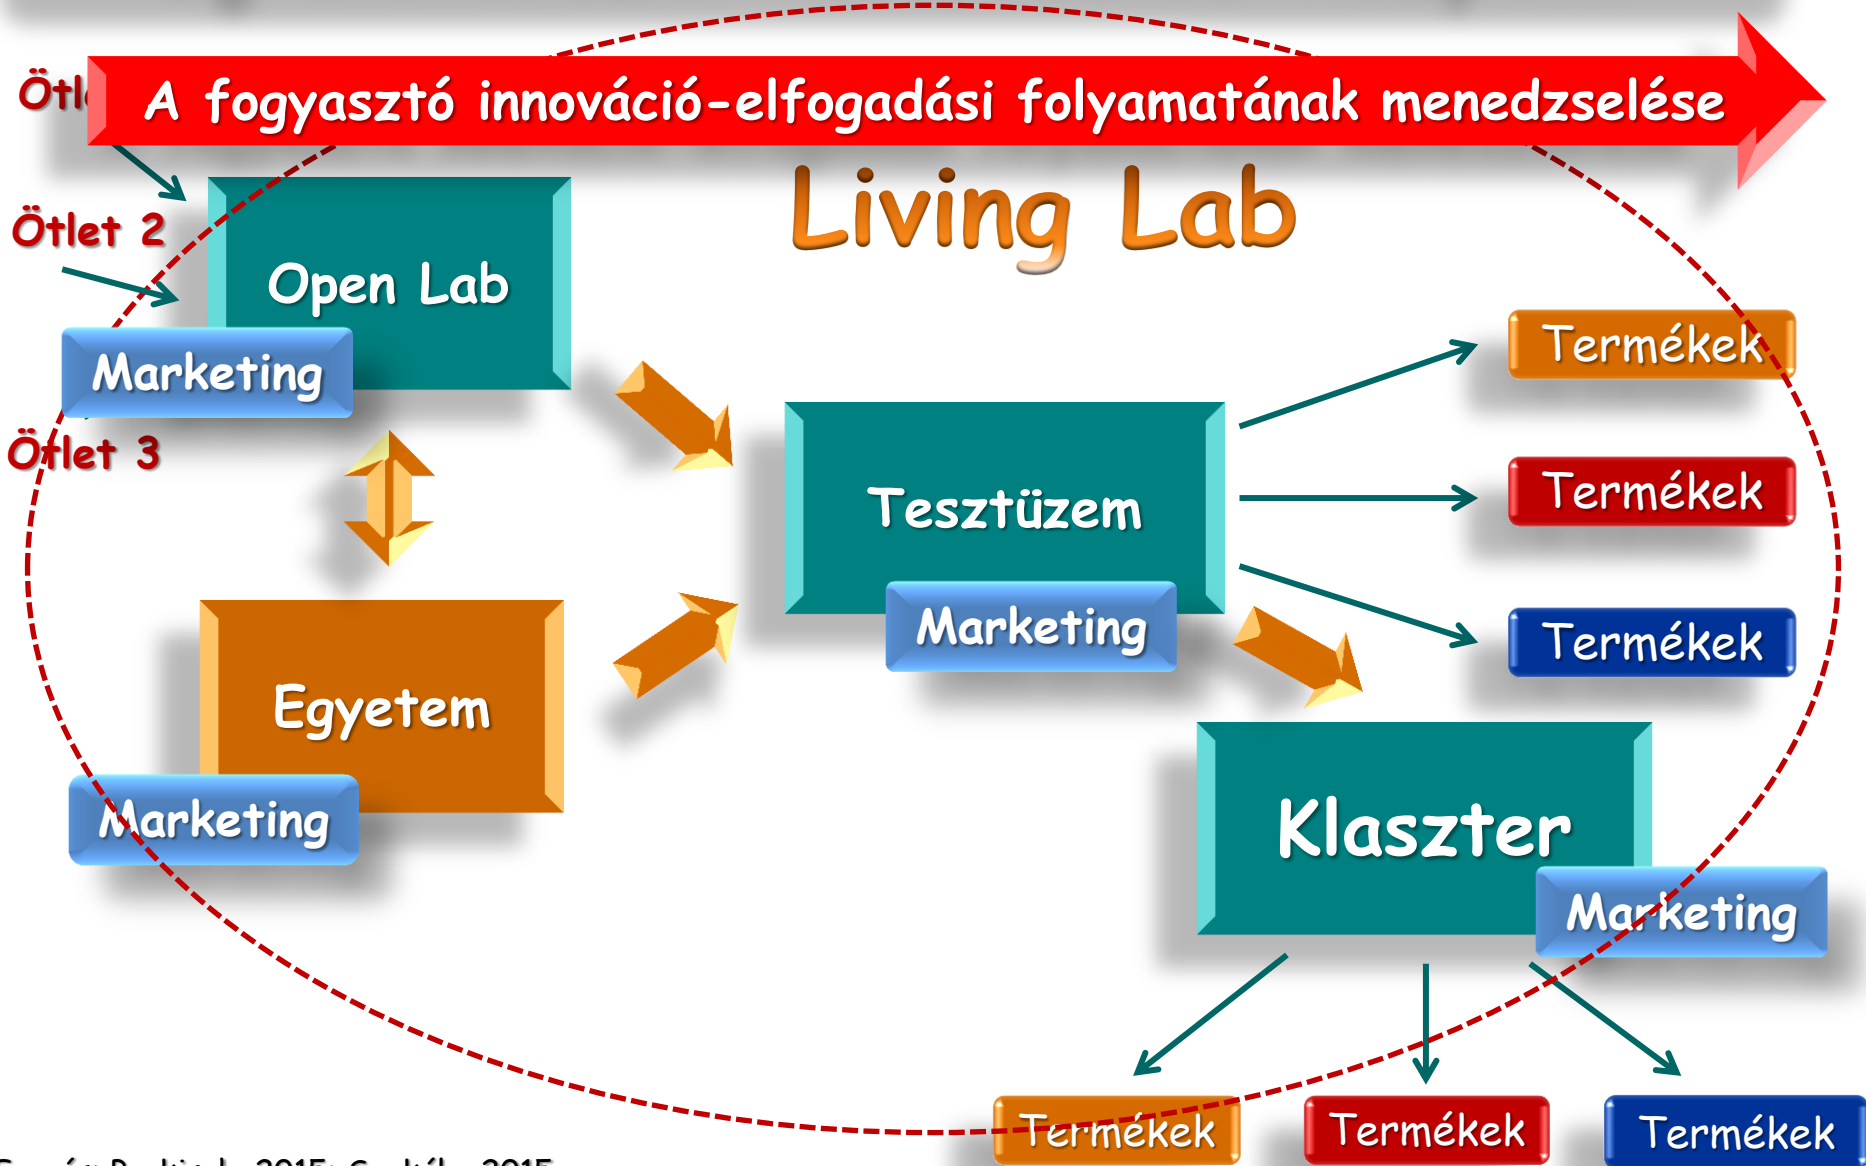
Ötl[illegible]

A fogyasztó innováció-elfogadási folyamatának menedzselése

Ötlet 2

Open Lab

Marketing

Ötlet 3

Living Lab

Egyetem

Marketing

Tesztüzem

Marketing

Termékek

Termékek

Termékek

Klaszter

Marketing

Termékek

Termékek

Termékek

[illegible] 2015; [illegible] 2015